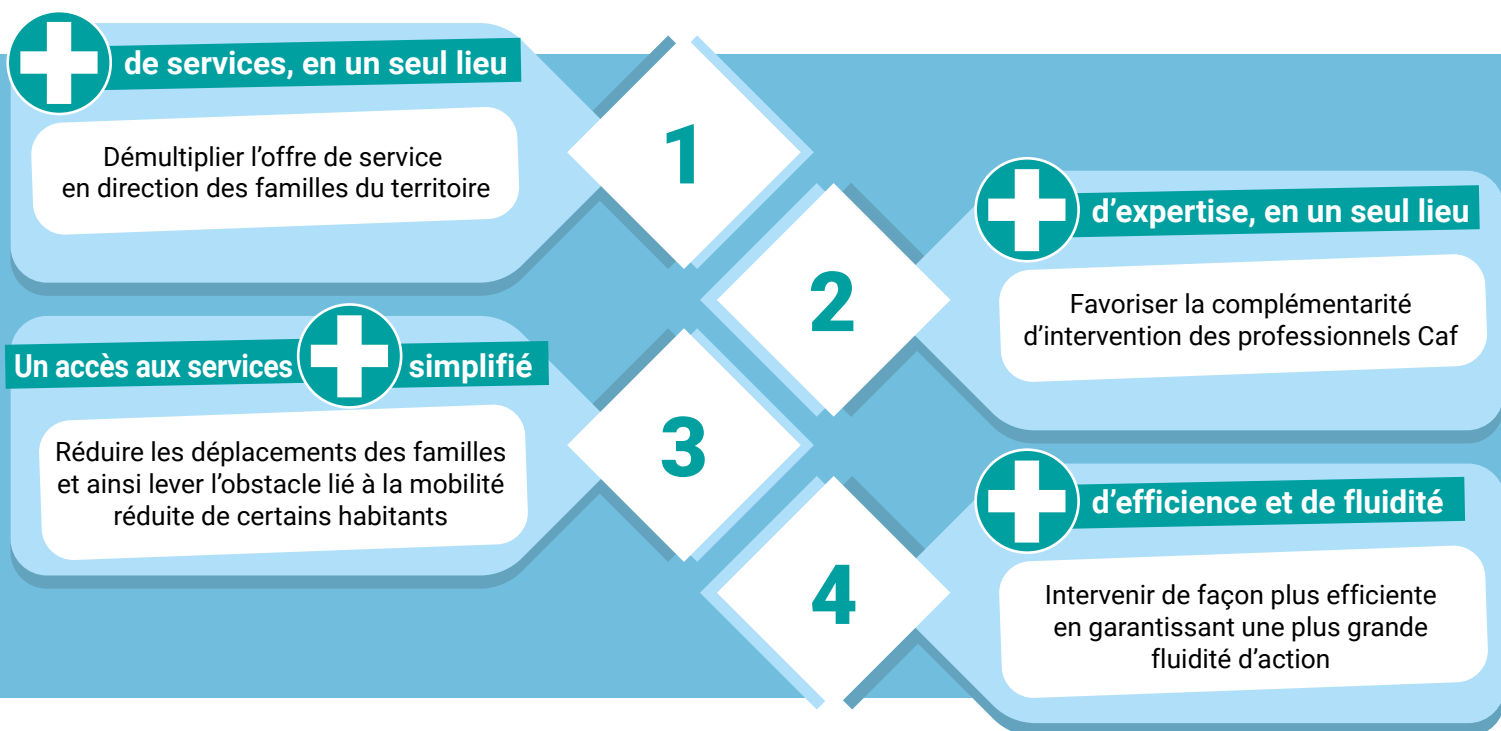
de services, en un seul lieu

Démultiplier l’offre de service en direction des familles du territoire

1

2

d’expertise, en un seul lieu

Favoriser la complémentarité d’intervention des professionnels Caf

Un accès aux services simplifié

Réduire les déplacements des familles et ainsi lever l’obstacle lié à la mobilité réduite de certains habitants

3

4

d’efficience et de fluidité

Intervenir de façon plus efficiente en garantissant une plus grande fluidité d’action